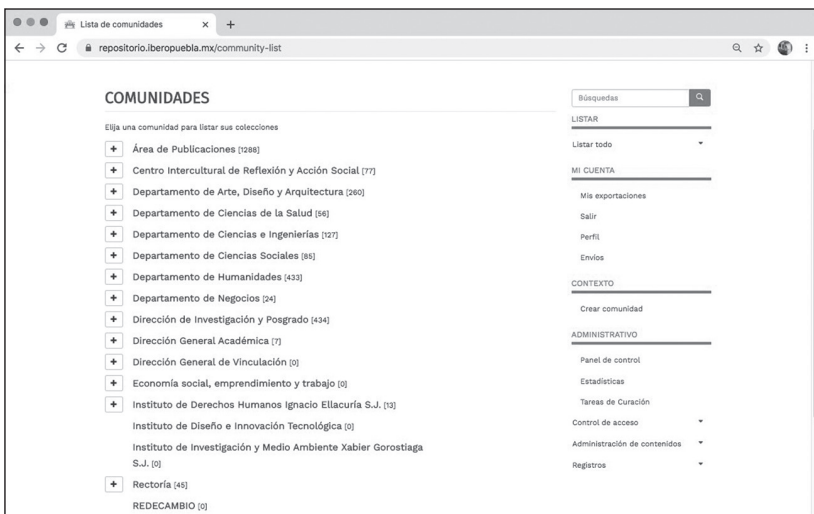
Lista de comunidades × +

repositorio.iberopuebla.mx/community-list

COMUNIDADES

Elija una comunidad para listar sus colecciones

+ Área de Publicaciones [1288]
+ Centro Intercultural de Reflexión y Acción Social [77]
+ Departamento de Arte, Diseño y Arquitectura [260]
+ Departamento de Ciencias de la Salud [56]
+ Departamento de Ciencias e Ingenierías [127]
+ Departamento de Ciencias Sociales [85]
+ Departamento de Humanidades [433]
+ Departamento de Negocios [24]
+ Dirección de Investigación y Posgrado [434]
+ Dirección General Académica [7]
+ Dirección General de Vinculación [0]
+ Economía social, emprendimiento y trabajo [0]
+ Instituto de Derechos Humanos Ignacio Ellacuría S.J. [13]
Instituto de Diseño e Innovación Tecnológica [0]
Instituto de Investigación y Medio Ambiente Xabier Gorostiaga S.J. [0]
+ Rectoría [45]
REDECAMBIO [0]

Búsquedas

LISTAR
Listar todo

MI CUENTA
Mis exportaciones
Salir
Perfil
Envíos

CONTEXTO
Crear comunidad

ADMINISTRATIVO
Panel de control
Estadísticas
Tareas de Curación
Control de acceso
Administración de contenidos
Registros